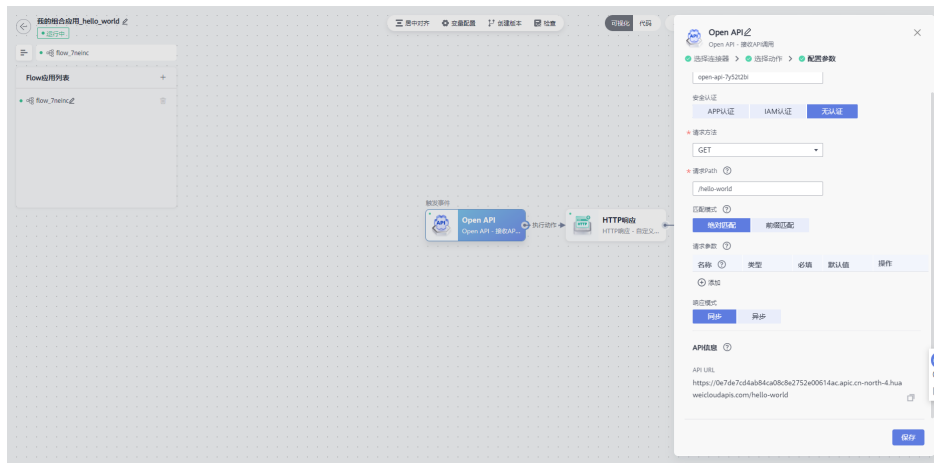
我的组合应用_hello_world
运行中

居中对齐　变量配置　创建版本　检查　可视化　代码

flow_7neinc

Flow应用列表　+

flow_7neinc

触发事件
Open API
Open API - 接收AP...
执行动作
HTTP响应
HTTP响应 - 自定义...

Open API
Open API - 接收API调用

选择连接器 > 选择动作 > 配置参数

open-api-7y52t2bi

安全认证
APP认证　IAM认证　无认证

* 请求方法
GET

* 请求Path ⓘ
/hello-world

匹配模式 ⓘ
绝对匹配　前缀匹配

请求参数 ⓘ

| 名称 ⓘ | 类型 | 必填 | 默认值 | 操作 |
|---|---|---|---|---|

添加

响应模式
同步　异步

API信息 ⓘ

API URL
https://0e7de7cd4ab84ca08c8e2752e00614ac.apic.cn-north-4.huaweicloudapis.com/hello-world

保存